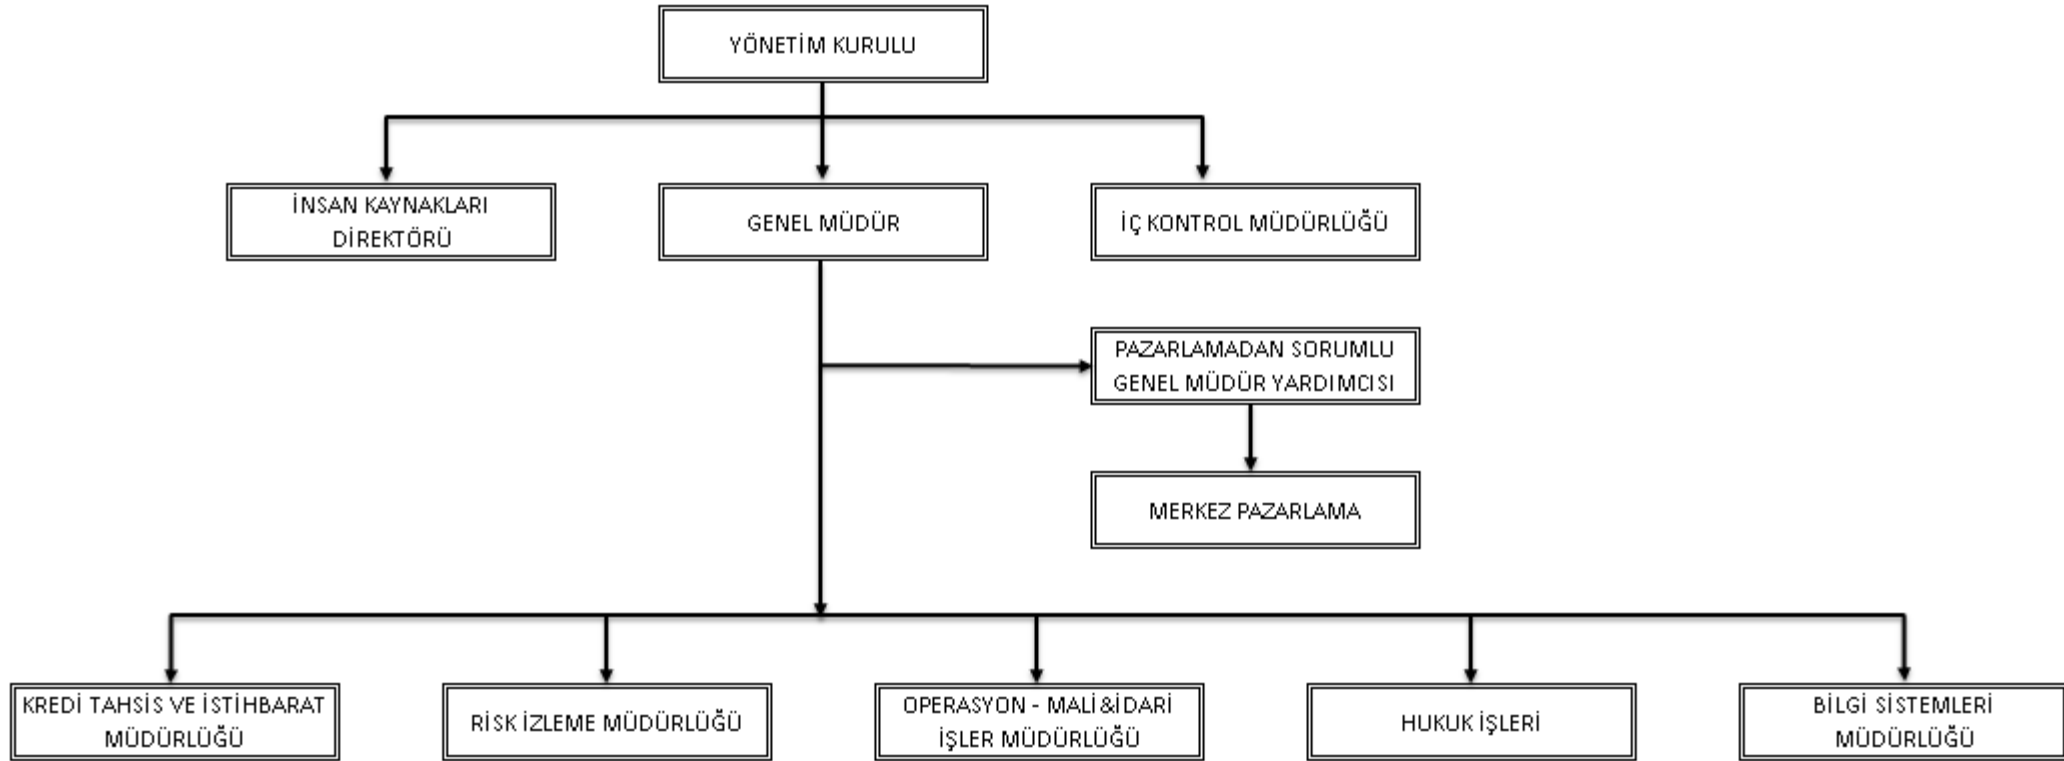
YÖNETİM KURULU

İNSAN KAYNAKLARI DİREKTÖRÜ

GENEL MÜDÜR

İÇ KONTROL MÜDÜRLÜĞÜ

PAZARLAMADAN SORUMLU GENEL MÜDÜR YARDIMCISI

MERKEZ PAZARLAMA

KREDİ TAHSİS VE İSTİHBARAT MÜDÜRLÜĞÜ

RİSK İZLEME MÜDÜRLÜĞÜ

OPERASYON - MALİ&İDARİ İŞLER MÜDÜRLÜĞÜ

HUKUK İŞLERİ

BİLGİ SİSTEMLERİ MÜDÜRLÜĞÜ